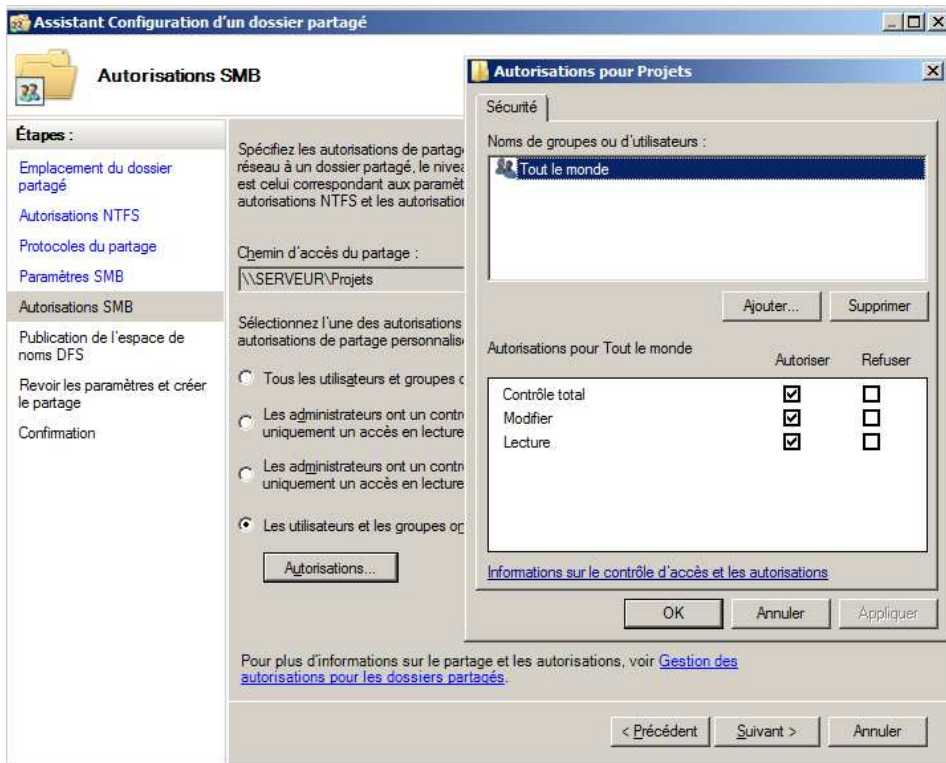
Assistant Configuration d'un dossier partagé

Autorisations SMB

Étapes :

Emplacement du dossier partagé

Autorisations NTFS

Protocoles du partage

Paramètres SMB

Autorisations SMB

Publication de l'espace de noms DFS

Revoir les paramètres et créer le partage

Confirmation

Spécifiez les autorisations de partage réseau à un dossier partagé, le niveau est celui correspondant aux paramèt autorisations NTFS et les autorisation

Chemin d'accès du partage :

\\SERVEUR\Projets

Sélectionnez l'une des autorisations autorisations de partage personnalis

Tous les utilisateurs et groupes c

Les administrateurs ont un contr uniquement un accès en lecture

Les administrateurs ont un contr uniquement un accès en lecture

Les utilisateurs et les groupes or

Autorisations...

Pour plus d'informations sur le partage et les autorisations, voir Gestion des autorisations pour les dossiers partagés.

< Précédent | Suivant > | Annuler

Autorisations pour Projets

Sécurité

Noms de groupes ou d'utilisateurs :

Tout le monde

Ajouter... | Supprimer

Autorisations pour Tout le monde | Autoriser | Refuser

| | Autoriser | Refuser |
|---|---|---|
| Contrôle total | ☑ | ☐ |
| Modifier | ☑ | ☐ |
| Lecture | ☑ | ☐ |

Informations sur le contrôle d'accès et les autorisations

OK | Annuler | Appliquer